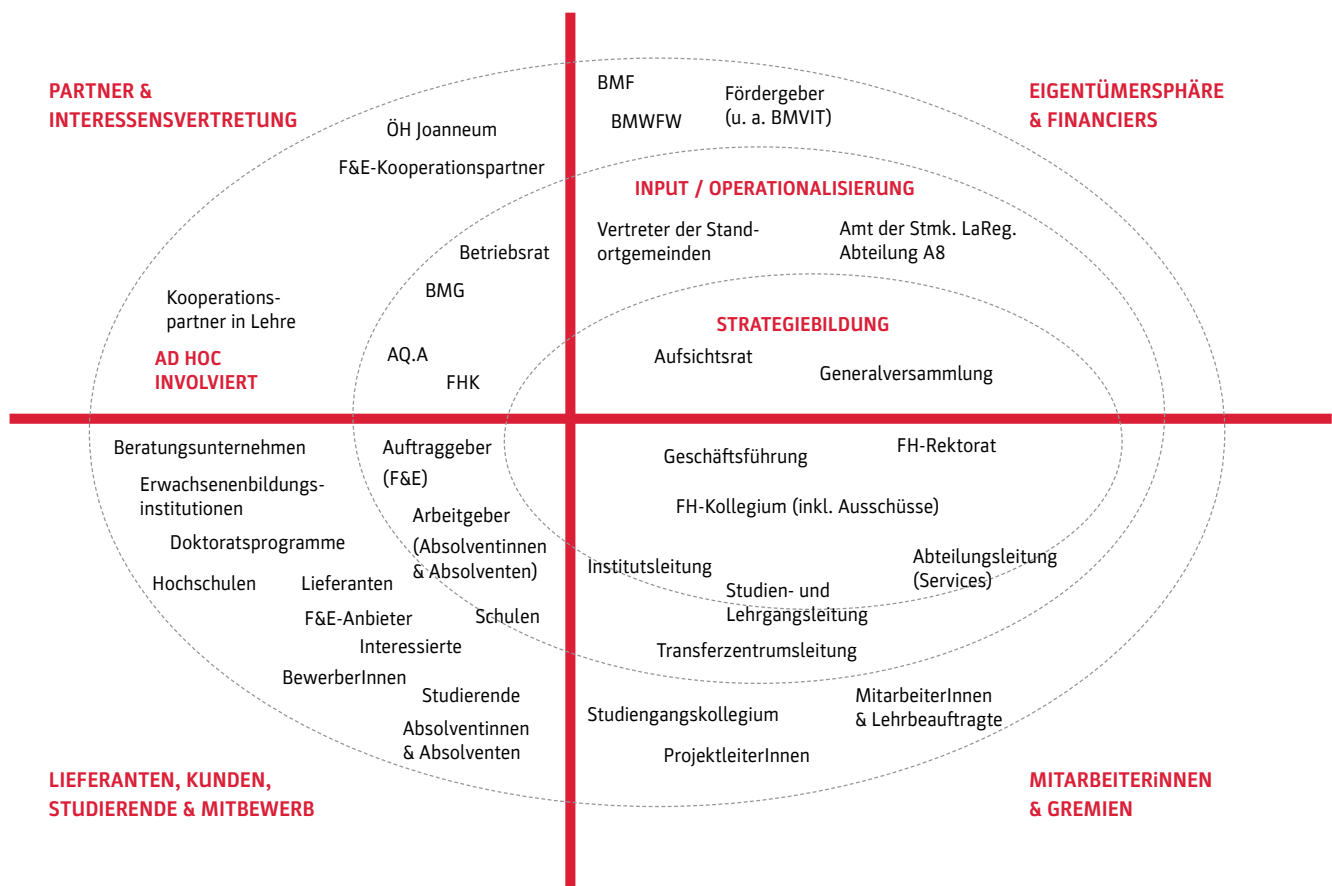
PARTNER & INTERESSENSVERTRETUNG

ÖH Joanneum

F&E-Kooperationspartner

BMF

BMWFW

Fördergeber (u. a. BMVIT)

EIGENTÜMERSPHÄRE & FINANCIERS

INPUT / OPERATIONALISIERUNG

Vertreter der Standortgemeinden

Amt der Stmk. LaReg. Abteilung A8

Betriebsrat

BMG

Kooperationspartner in Lehre

STRATEGIEBILDUNG

AD HOC INVOLVIERT

AQ.A

FHK

Aufsichtsrat

Generalversammlung

Beratungsunternehmen

Erwachsenenbildungsinstitutionen

Doktoratsprogramme

Hochschulen

Lieferanten

F&E-Anbieter

Interessierte

BewerberInnen

Studierende

Absolventinnen & Absolventen

Auftraggeber (F&E)

Arbeitgeber (Absolventinnen & Absolventen)

Schulen

Geschäftsführung

FH-Rektorat

FH-Kollegium (inkl. Ausschüsse)

Institutsleitung

Studien- und Lehrgangsleitung

Abteilungsleitung (Services)

Transferzentrumsleitung

Studiengangskollegium

MitarbeiterInnen & Lehrbeauftragte

ProjektleiterInnen

LIEFERANTEN, KUNDEN, STUDIERENDE & MITBEWERB

MITARBEITERiNNEN & GREMIEN